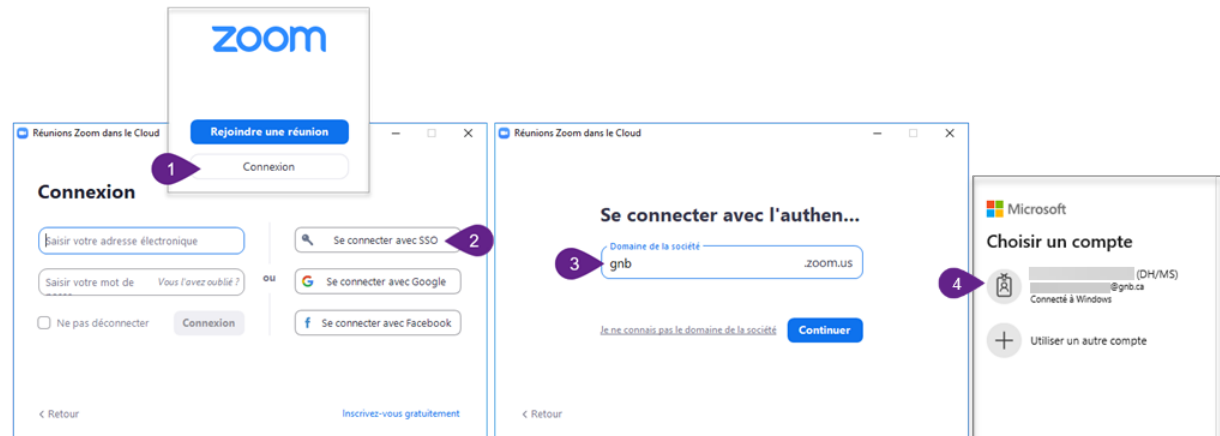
zoom

Rejoindre une réunion

1 Connexion

Réunions Zoom dans le Cloud

Connexion

Saisir votre adresse électronique

Saisir votre mot de passe Vous l'avez oublié ?

ou

Ne pas déconnecter Connexion

Se connecter avec SSO 2

Se connecter avec Google

Se connecter avec Facebook

< Retour

Inscrivez-vous gratuitement

Réunions Zoom dans le Cloud

Se connecter avec l'authen...

Domaine de la société

3 gnb .zoom.us

Je ne connais pas le domaine de la société Continuer

< Retour

Microsoft

Choisir un compte

4 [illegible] (DH/MS)
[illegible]@gnb.ca
Connecté à Windows

Utiliser un autre compte